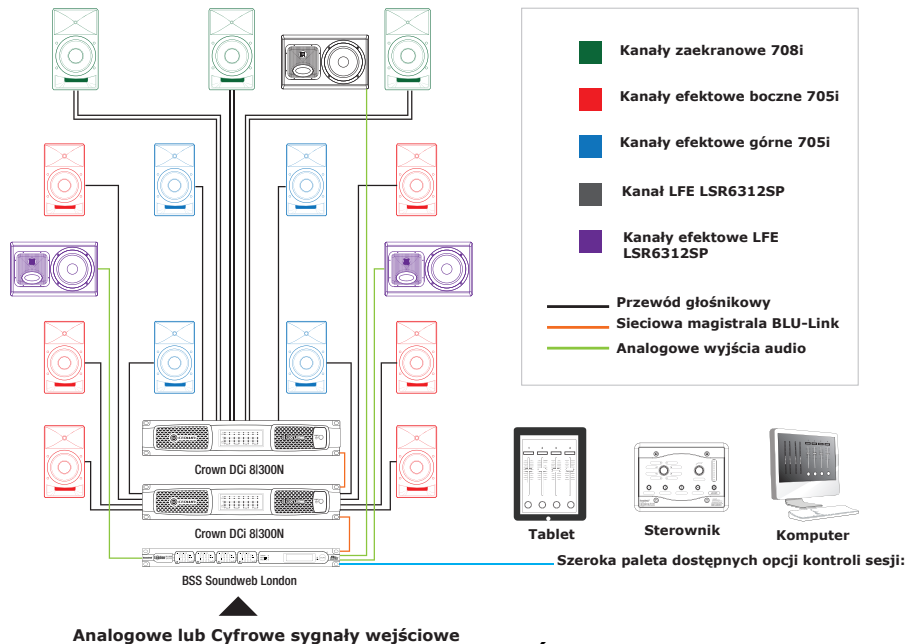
Kanały zaekranowe 708i

Kanały efektowe boczne 705i

Kanały efektowe górne 705i

Kanał LFE LSR6312SP

Kanały efektowe LFE LSR6312SP

Przewód głośnikowy

Sieciowa magistrala BLU-Link

Analogowe wyjścia audio

Crown DCi 8|300N

Crown DCi 8|300N

BSS Soundweb London

Tablet

Sterownik

Komputer

Szeroka paleta dostępnych opcji kontroli sesji:

Analogowe lub Cyfrowe sygnały wejściowe